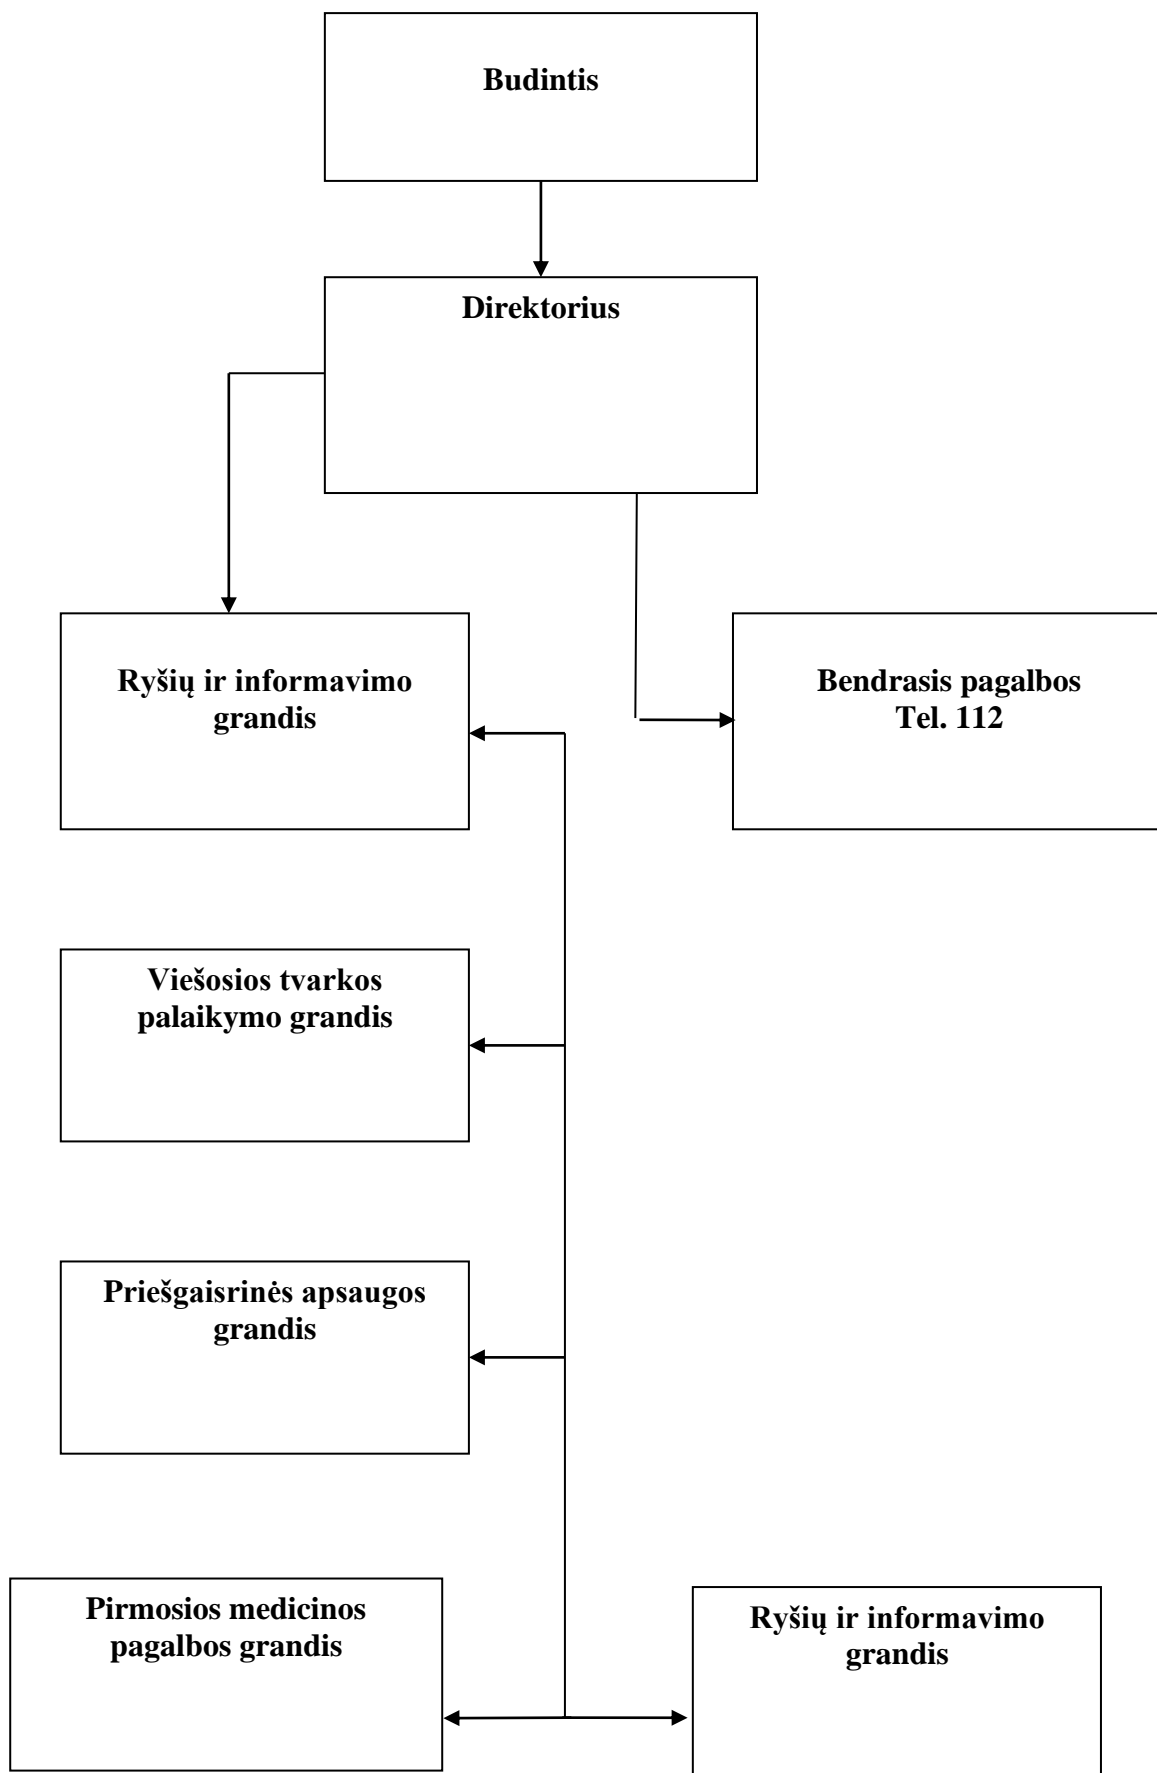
Budintis

Direktorius

Ryšių ir informavimo grandis

Bendrasis pagalbos Tel. 112

Viešosios tvarkos palaikymo grandis

Priešgaisrinės apsaugos grandis

Pirmosios medicinos pagalbos grandis

Ryšių ir informavimo grandis